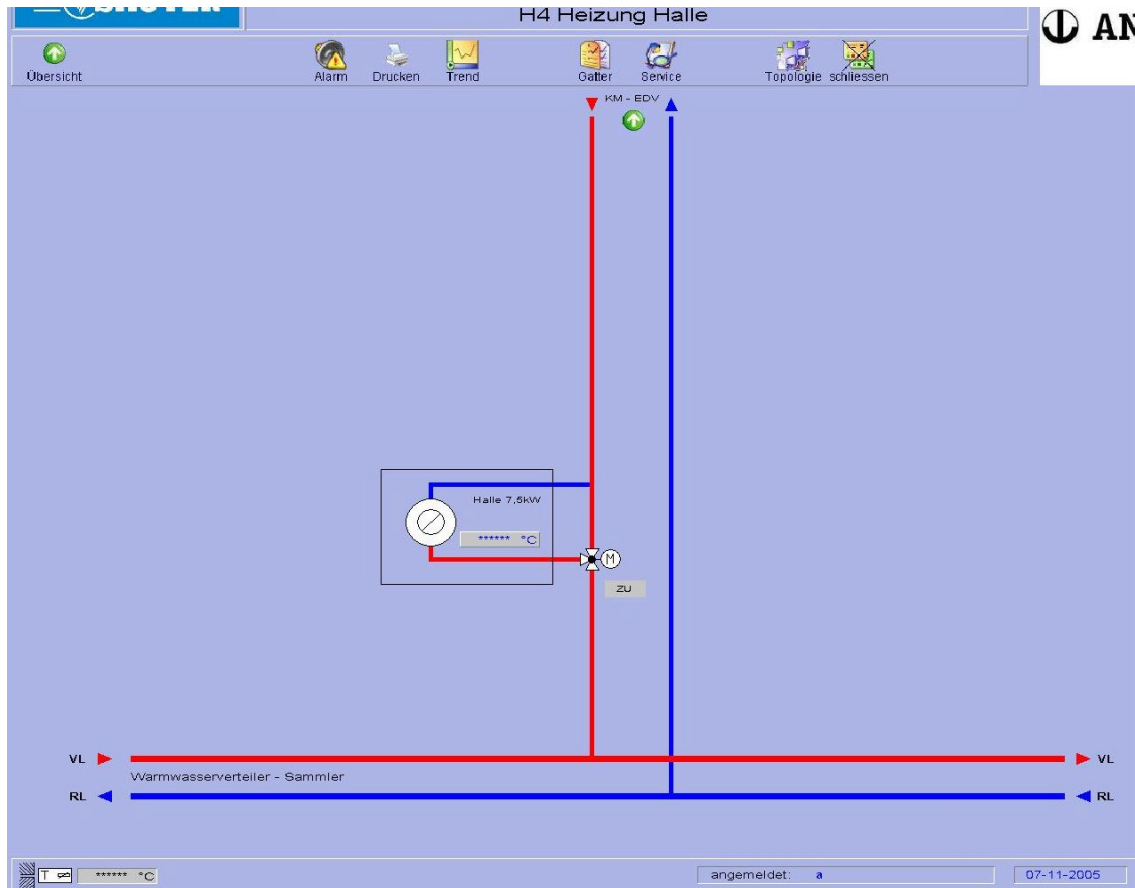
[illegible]

H4 Heizung Halle

AN

Übersicht

Alarm

Drucken

Trend

Gatter

Service

Topologie

schliessen

KM - EDV

Halle 7,5kW

****** °C

M

ZU

VL

VL

Warmwasserverteiler - Sammler

RL

RL

T

****** °C

angemeldet: a

07-11-2005